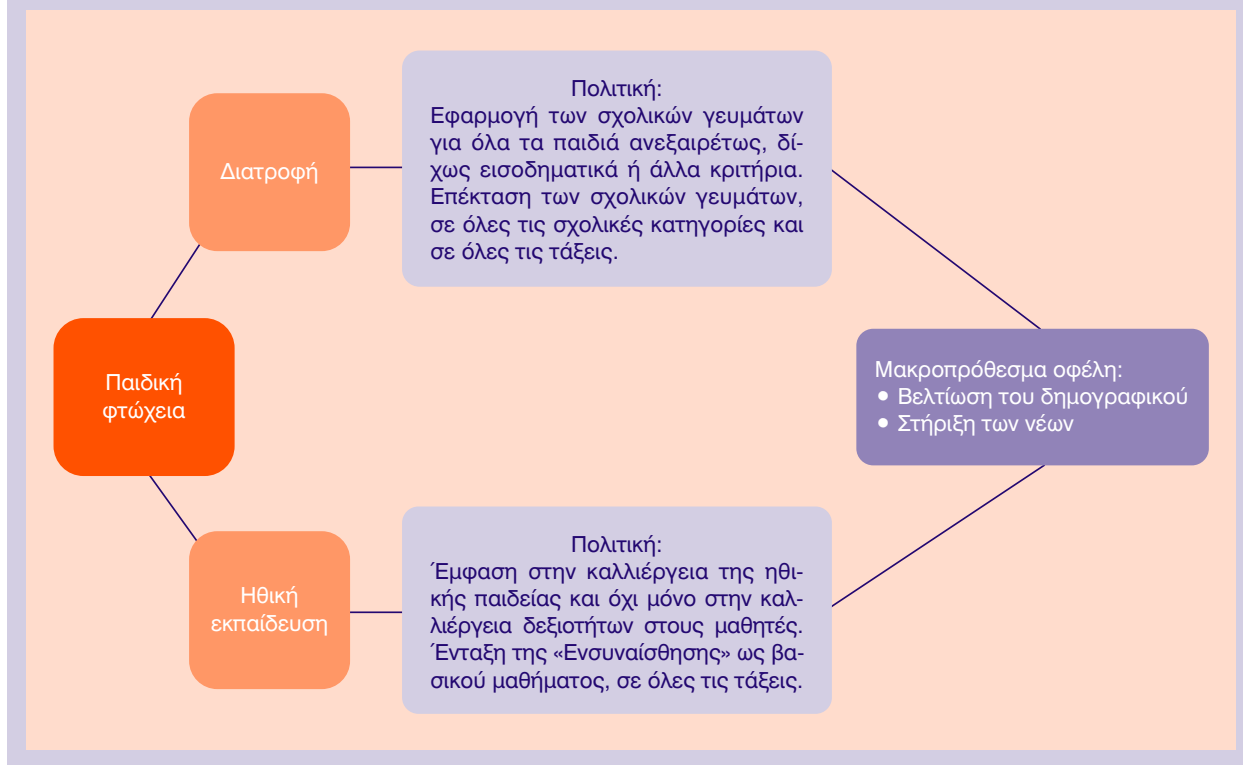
Παιδική φτώχεια

Διατροφή

Πολιτική:
Εφαρμογή των σχολικών γευμάτων για όλα τα παιδιά ανεξαιρέτως, δίχως εισοδηματικά ή άλλα κριτήρια. Επέκταση των σχολικών γευμάτων, σε όλες τις σχολικές κατηγορίες και σε όλες τις τάξεις.

Ηθική εκπαίδευση

Πολιτική:
Έμφαση στην καλλιέργεια της ηθικής παιδείας και όχι μόνο στην καλλιέργεια δεξιοτήτων στους μαθητές. Ένταξη της «Ενσυναίσθησης» ως βασικού μαθήματος, σε όλες τις τάξεις.

Μακροπρόθεσμα οφέλη:
• Βελτίωση του δημογραφικού
• Στήριξη των νέων